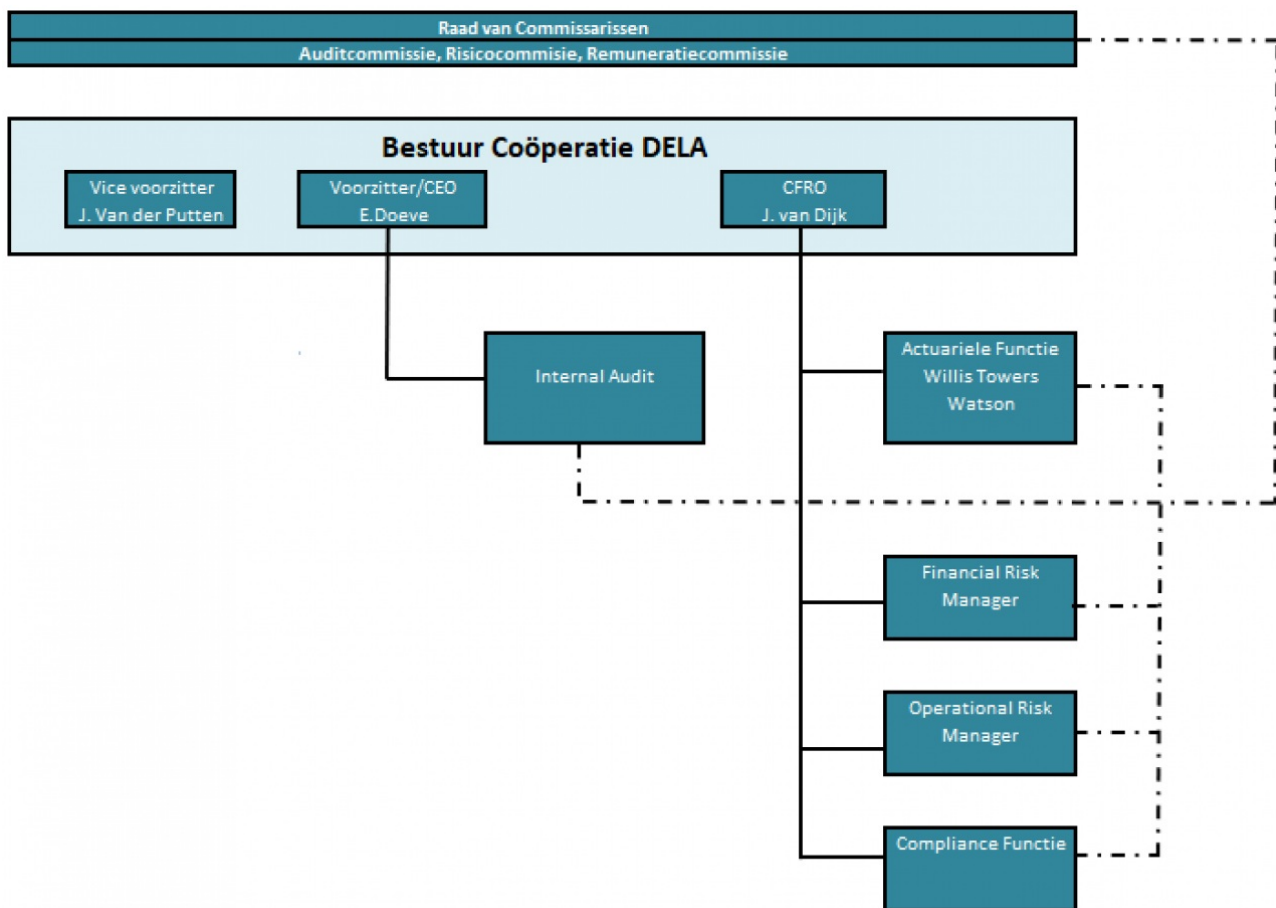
Raad van Commissarissen
Auditcommissie, Risicocommissie, Remuneratiecommissie

Bestuur Coöperatie DELA

Vice voorzitter
J. Van der Putten

Voorzitter/CEO
E.Doeve

CFRO
J. van Dijk

Internal Audit

Actuariele Functie
Willis Towers
Watson

Financial Risk
Manager

Operational Risk
Manager

Compliance Functie